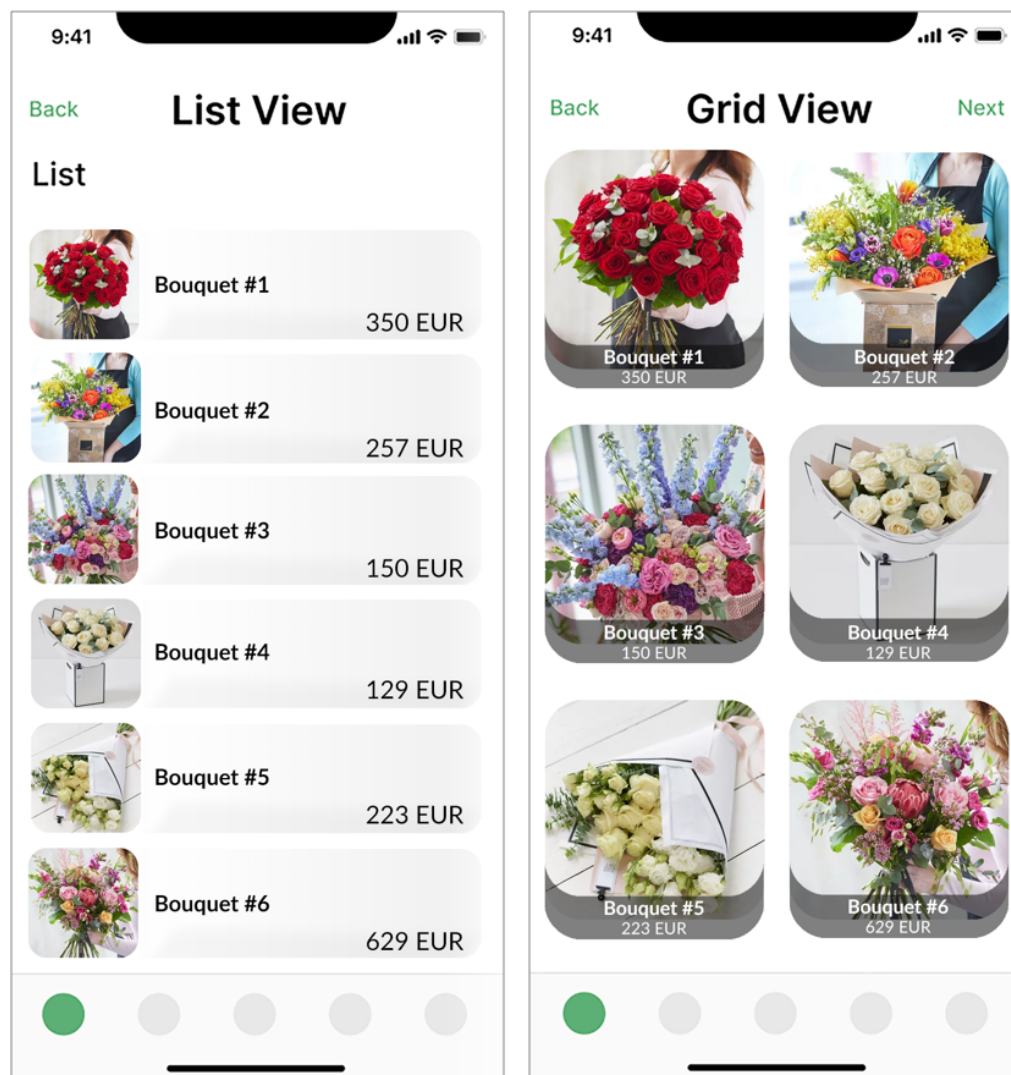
9:41

Back List View

List

Bouquet #1
350 EUR

Bouquet #2
257 EUR

Bouquet #3
150 EUR

Bouquet #4
129 EUR

Bouquet #5
223 EUR

Bouquet #6
629 EUR

9:41

Back Grid View Next

Bouquet #1
350 EUR

Bouquet #2
257 EUR

Bouquet #3
150 EUR

Bouquet #4
129 EUR

Bouquet #5
223 EUR

Bouquet #6
629 EUR